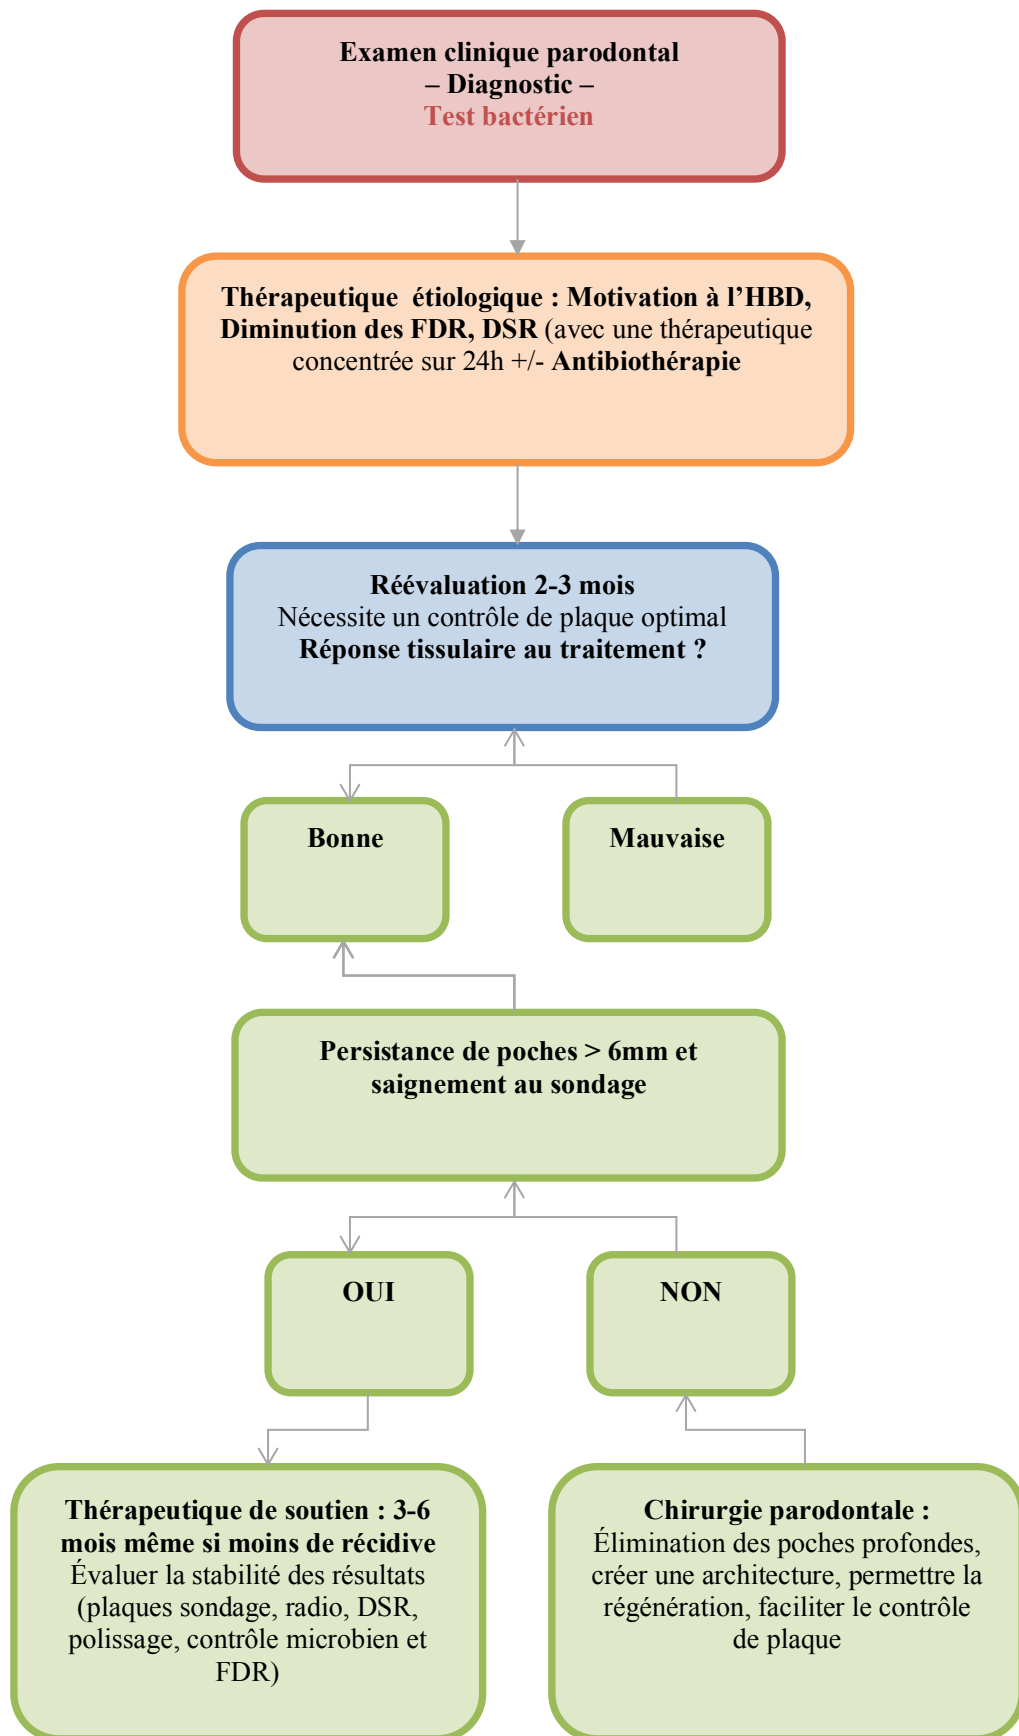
Examen clinique parodontal
– Diagnostic –
Test bactérien

Thérapeutique étiologique : Motivation à l'HBD, Diminution des FDR, DSR (avec une thérapeutique concentrée sur 24h +/- Antibiothérapie

Réévaluation 2-3 mois
Nécessite un contrôle de plaque optimal
Réponse tissulaire au traitement ?

Bonne

Mauvaise

Persistance de poches > 6mm et saignement au sondage

OUI

NON

Thérapeutique de soutien : 3-6 mois même si moins de récidive
Évaluer la stabilité des résultats (plaques sondage, radio, DSR, polissage, contrôle microbien et FDR)

Chirurgie parodontale :
Élimination des poches profondes, créer une architecture, permettre la régénération, faciliter le contrôle de plaque